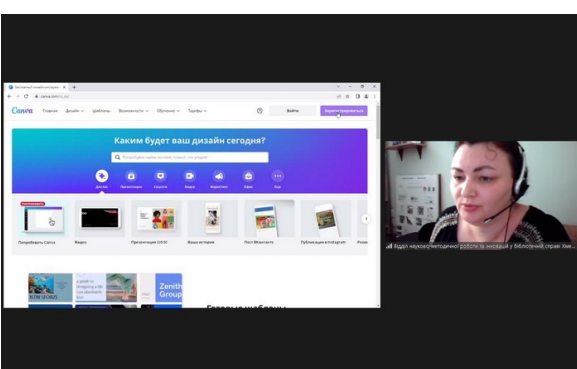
Canva Главная Дизайн Шаблоны Возможности Обучение Тарифы Войти Зарегистрироваться

Каким будет ваш дизайн сегодня?

Для вас Презентации Соцсети Видео Маркетинг Ещё

Попробовать Canva Видео Презентация (16:9) Ваша история Пост ВКонтакте Публикация в Instagram

Zenith Group

Отдел науково-методичної роботи та інновацій у бібліотечній справі Хме...